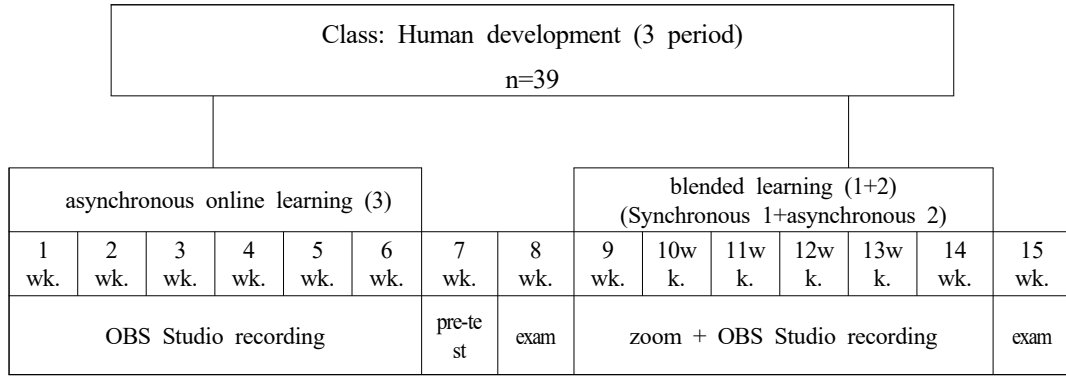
Class: Human development (3 period)
n=39

| asynchronous online learning (3) | | | | | | | | blended learning (1+2) (Synchronous 1+asynchronous 2) | | | | | | |
|---|---|---|---|---|---|---|---|---|---|---|---|---|---|---|
| 1 wk. | 2 wk. | 3 wk. | 4 wk. | 5 wk. | 6 wk. | 7 wk. | 8 wk. | 9 wk. | 10wk. | 11wk. | 12wk. | 13wk. | 14 wk. | 15 wk. |
| OBS Studio recording | | | | | | pre-test | exam | zoom + OBS Studio recording | | | | | | exam |